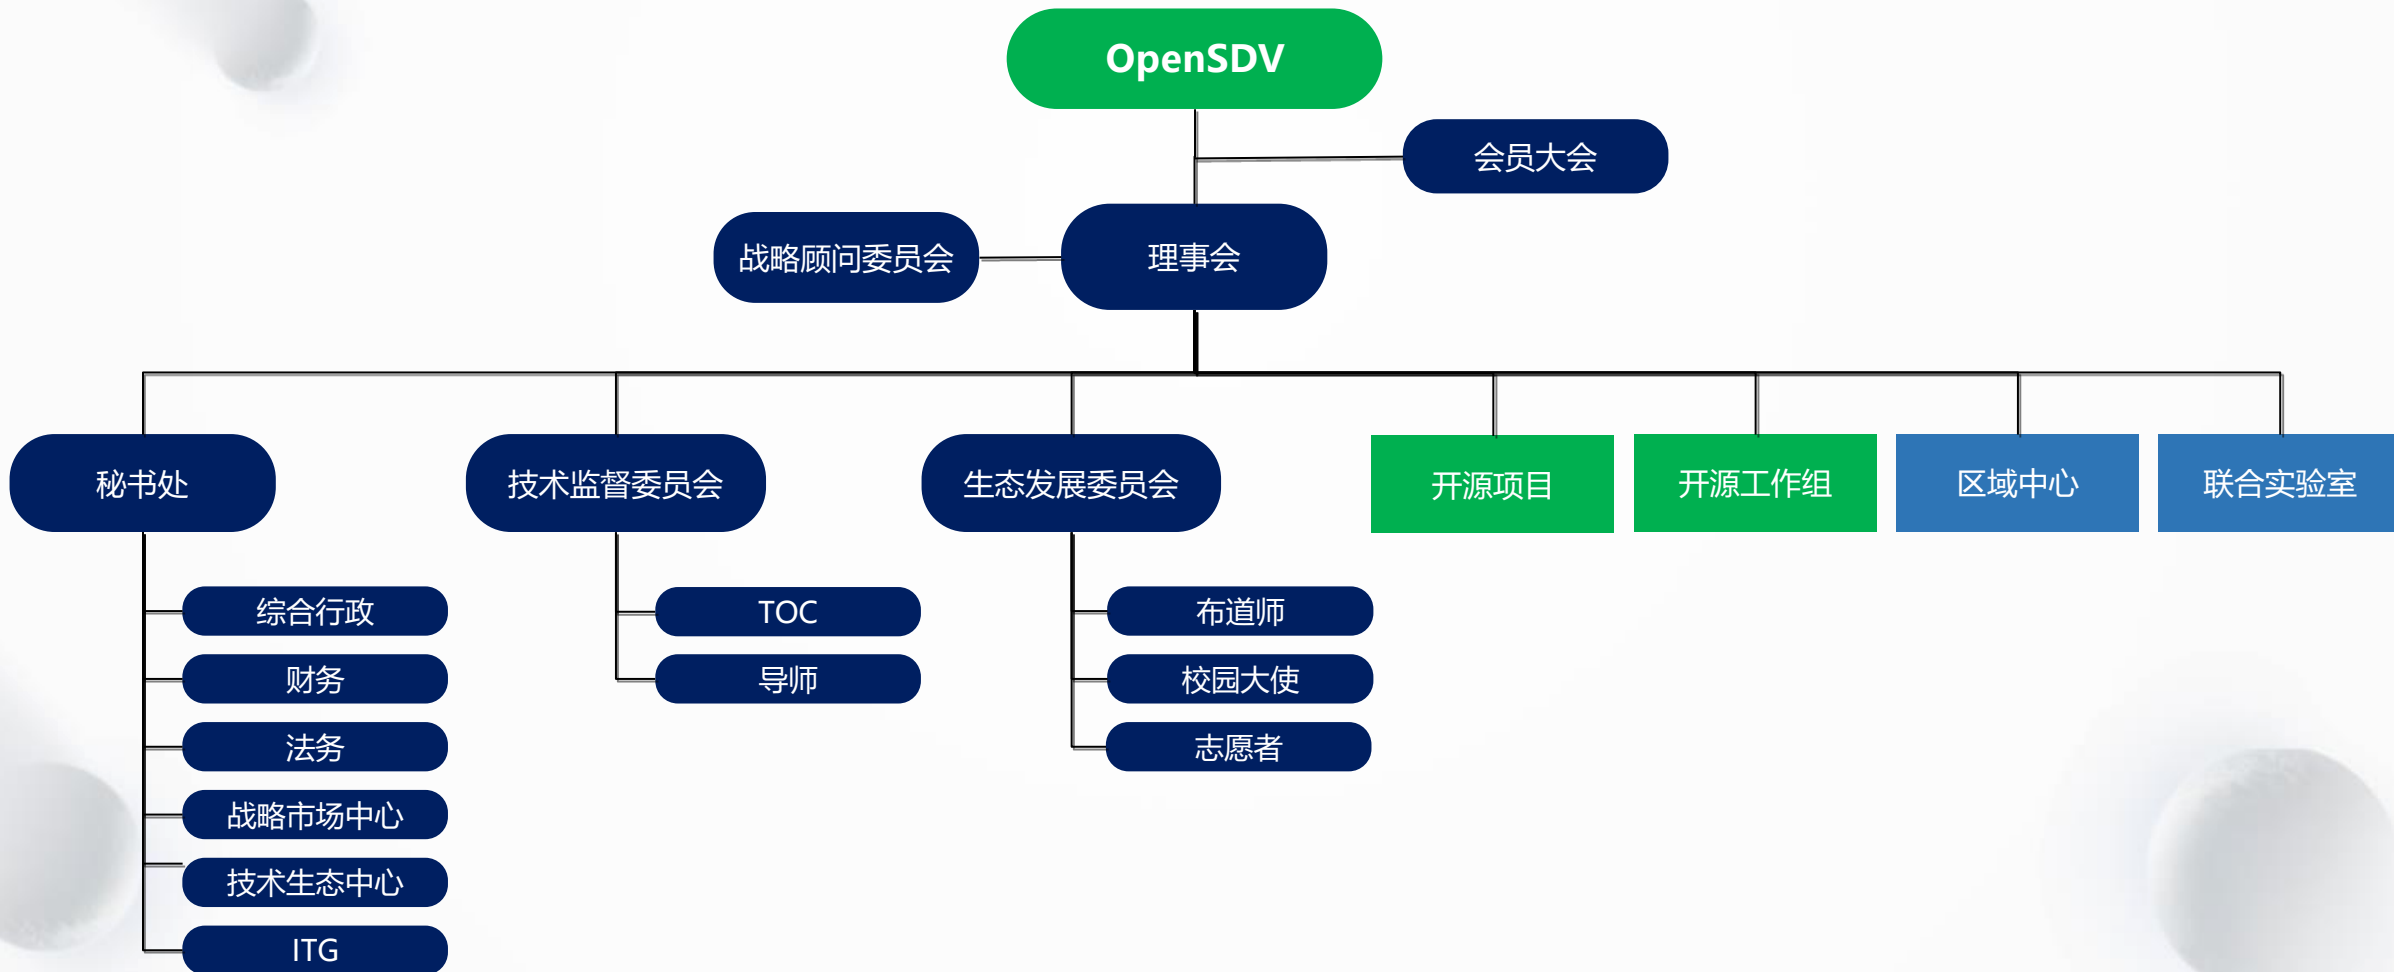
OpenSDV

会员大会

战略顾问委员会

理事会

秘书处

综合行政

财务

法务

战略市场中心

技术生态中心

ITG

技术监督委员会

TOC

导师

生态发展委员会

布道师

校园大使

志愿者

开源项目

开源工作组

区域中心

联合实验室